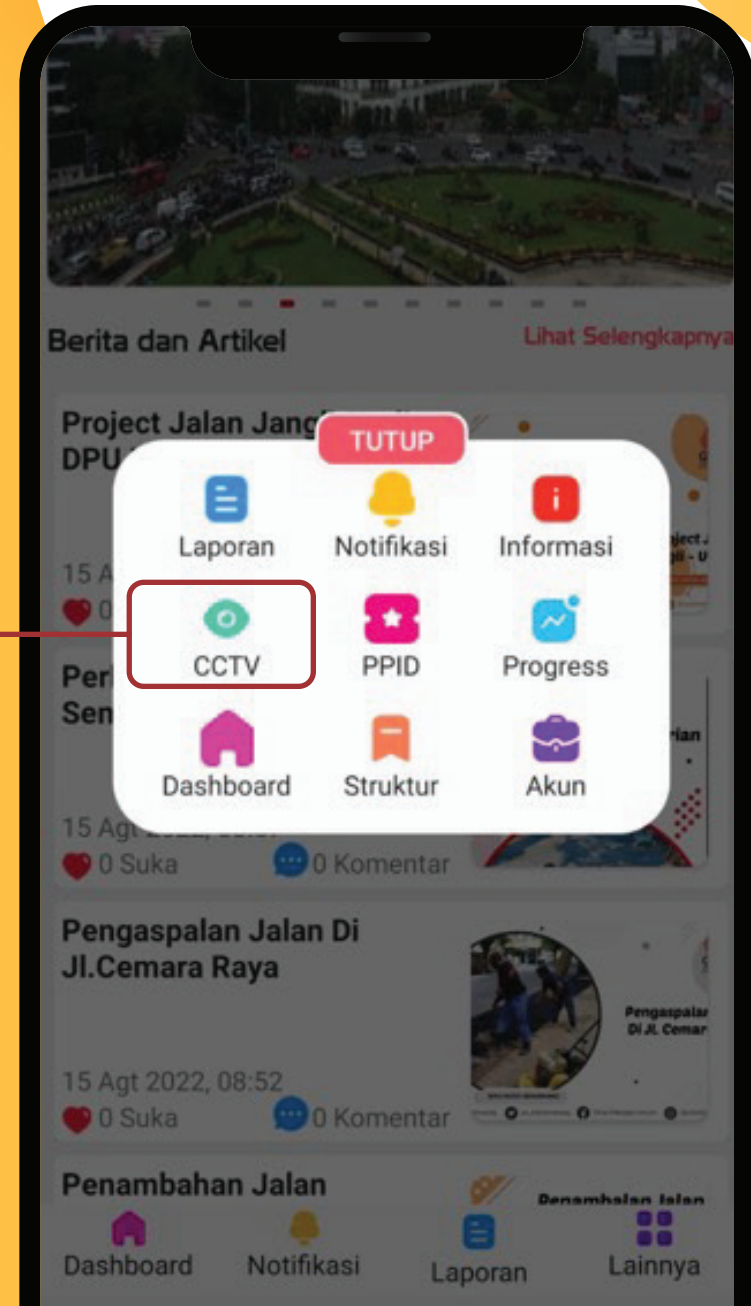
Berita dan Artikel

Lihat Selengkapnya

Project Jalan Jang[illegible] DPU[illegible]

15 A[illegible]

0

TUTUP

Laporan

Notifikasi

Informasi

CCTV

PPID

Progress

Dashboard

Struktur

Akun

Per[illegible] Sen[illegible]

15 Agt 2022, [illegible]

0 Suka

0 Komentar

Pengaspalan Jalan Di Jl.Cemara Raya

Pengaspalan Di Jl. Cemar

15 Agt 2022, 08:52

0 Suka

0 Komentar

Penambahan Jalan

Penambahan Jalan

Dashboard

Notifikasi

Laporan

Lainnya